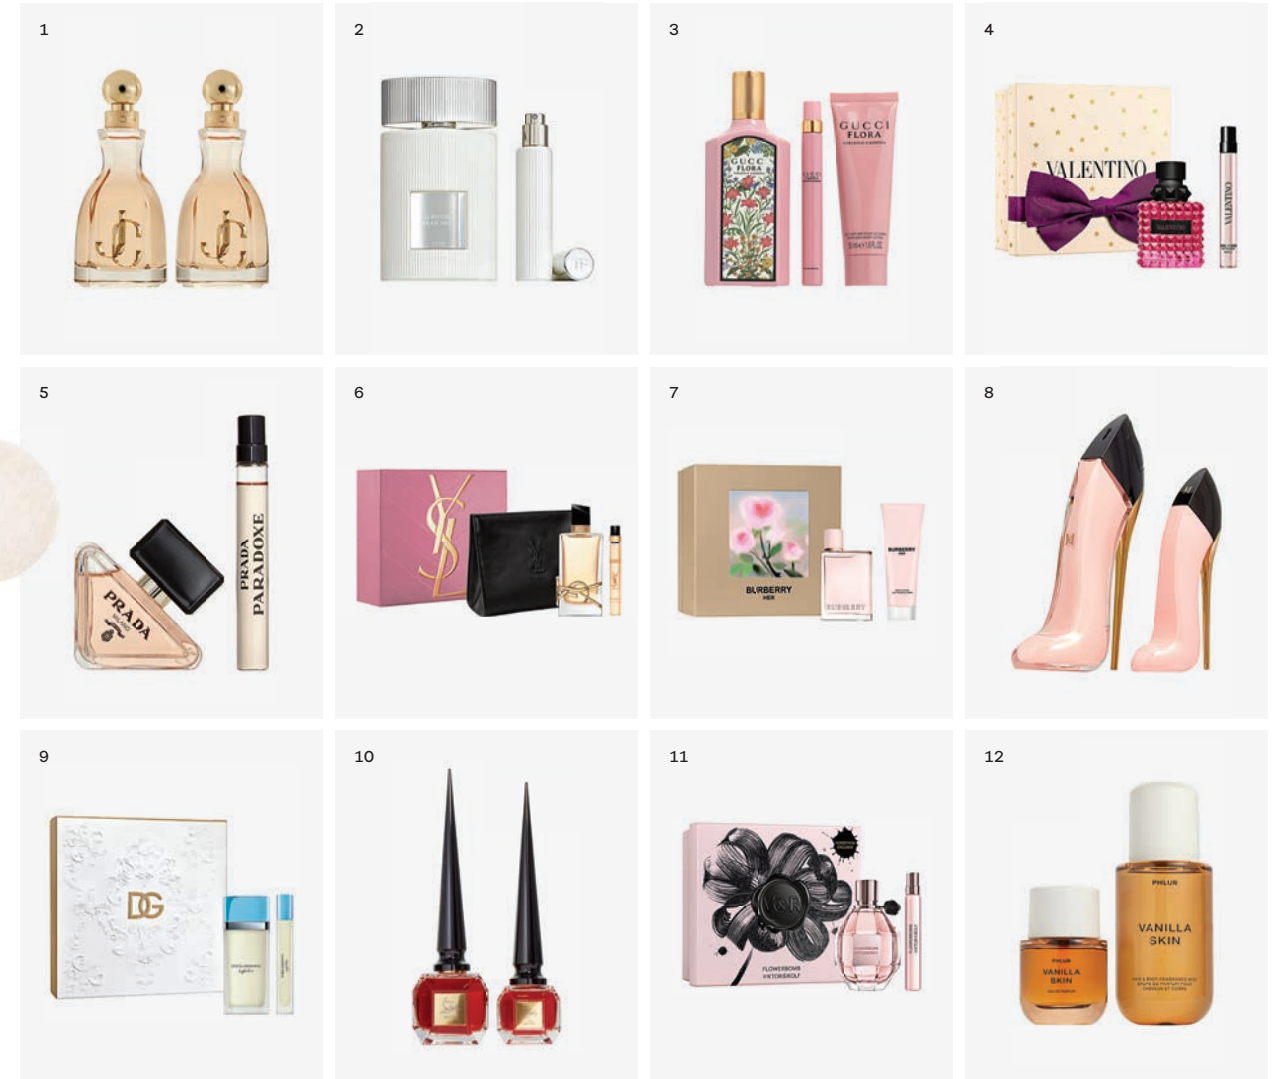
1

2

3

GUCCI FLORA

GUCCI FLORA

4

VALENTINO

VALENTINO

5

PRADA

PRADA PARADOXE

6

7

BURBERRY HER

BURBERRY

8

9

DG

10

11

FLOWERBOMB VIKTOR&ROLF

12

PHLUR VANILLA SKIN

PHLUR VANILLA SKIN